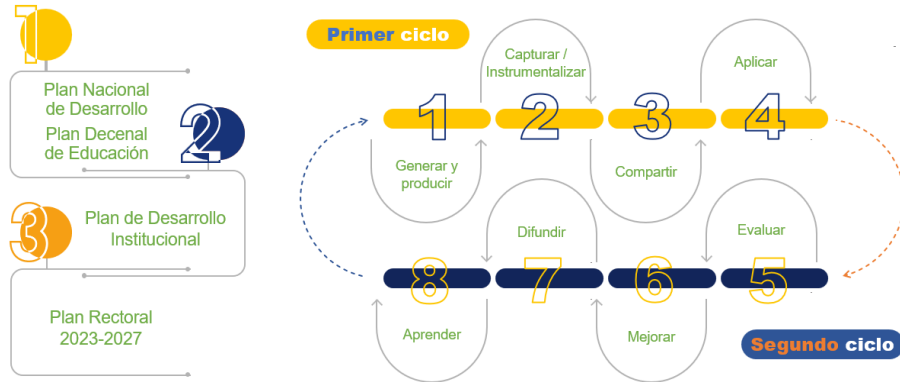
1
Plan Nacional de Desarrollo
2
Plan Decenal de Educación
3
Plan de Desarrollo Institucional
Plan Rectoral 2023-2027

Primer ciclo
Capturar / Instrumentalizar
Aplicar
1
2
3
4
Generar y producir
Compartir
Difundir
Evaluar
8
7
6
5
Aprender
Mejorar
Segundo ciclo